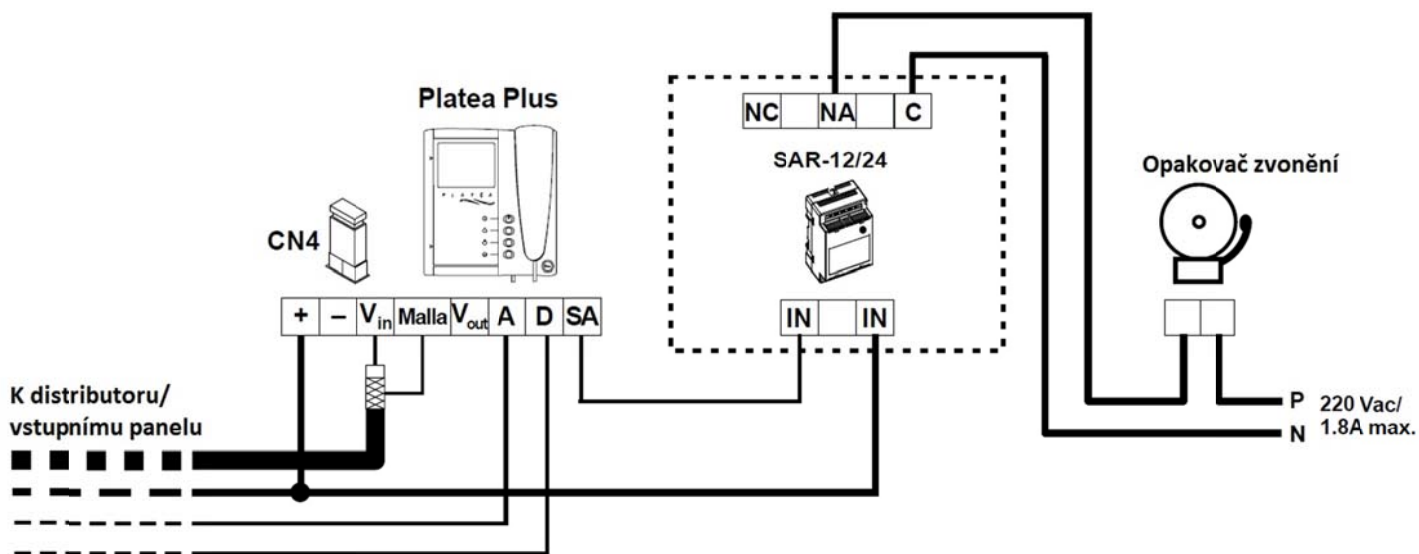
Platea Plus

NC NA C

SAR-12/24

Opakovač zvonění

CN4

| + | – | $V_{in}$ | Malla | $V_{out}$ | A | D | SA |
|---|---|---|---|---|---|---|---|

IN IN

K distributoru/ vstupnímu panelu

P 220 Vac/ 1.8A max.
N